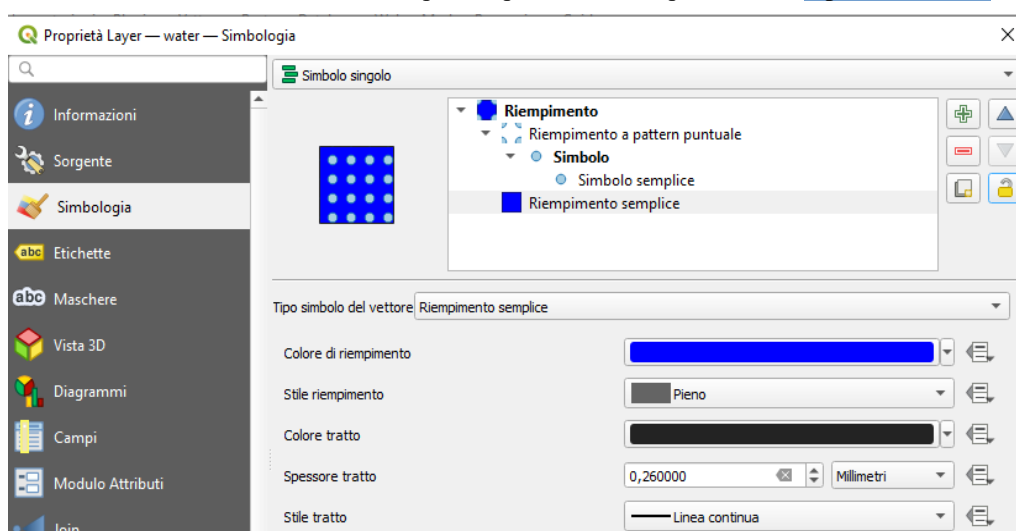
Proprietà Layer — water — Simbologia

Informazioni
Sorgente
Simbologia
Etichette
Maschere
Vista 3D
Diagrammi
Campi
Modulo Attributi
Join

Simbolo singolo

Riempimento
Riempimento a pattern puntuale
Simbolo
Simbolo semplice
Riempimento semplice

Tipo simbolo del vettore Riempimento semplice

Colore di riempimento
Stile riempimento Pieno
Colore tratto
Spessore tratto 0,260000 Millimetri
Stile tratto Linea continua